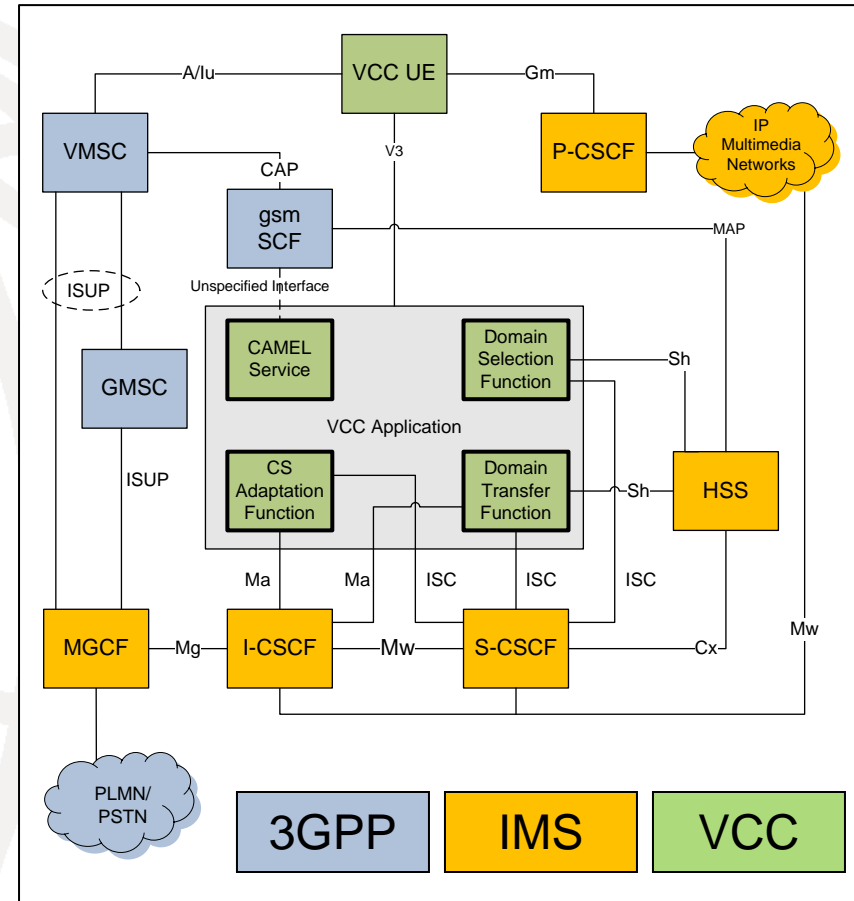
VCC UE
A/Iu
Gm
VMSC
V3
P-CSCF
IP Multimedia Networks
CAP
gsm SCF
MAP
ISUP
Unspecified Interface
CAMEL Service
Domain Selection Function
Sh
GMSC
VCC Application
ISUP
CS Adaptation Function
Domain Transfer Function
Sh
HSS
Ma
Ma
ISC
ISC
ISC
Mw
MGCF
Mg
I-CSCF
Mw
S-CSCF
Cx
PLMN/ PSTN
3GPP
IMS
VCC